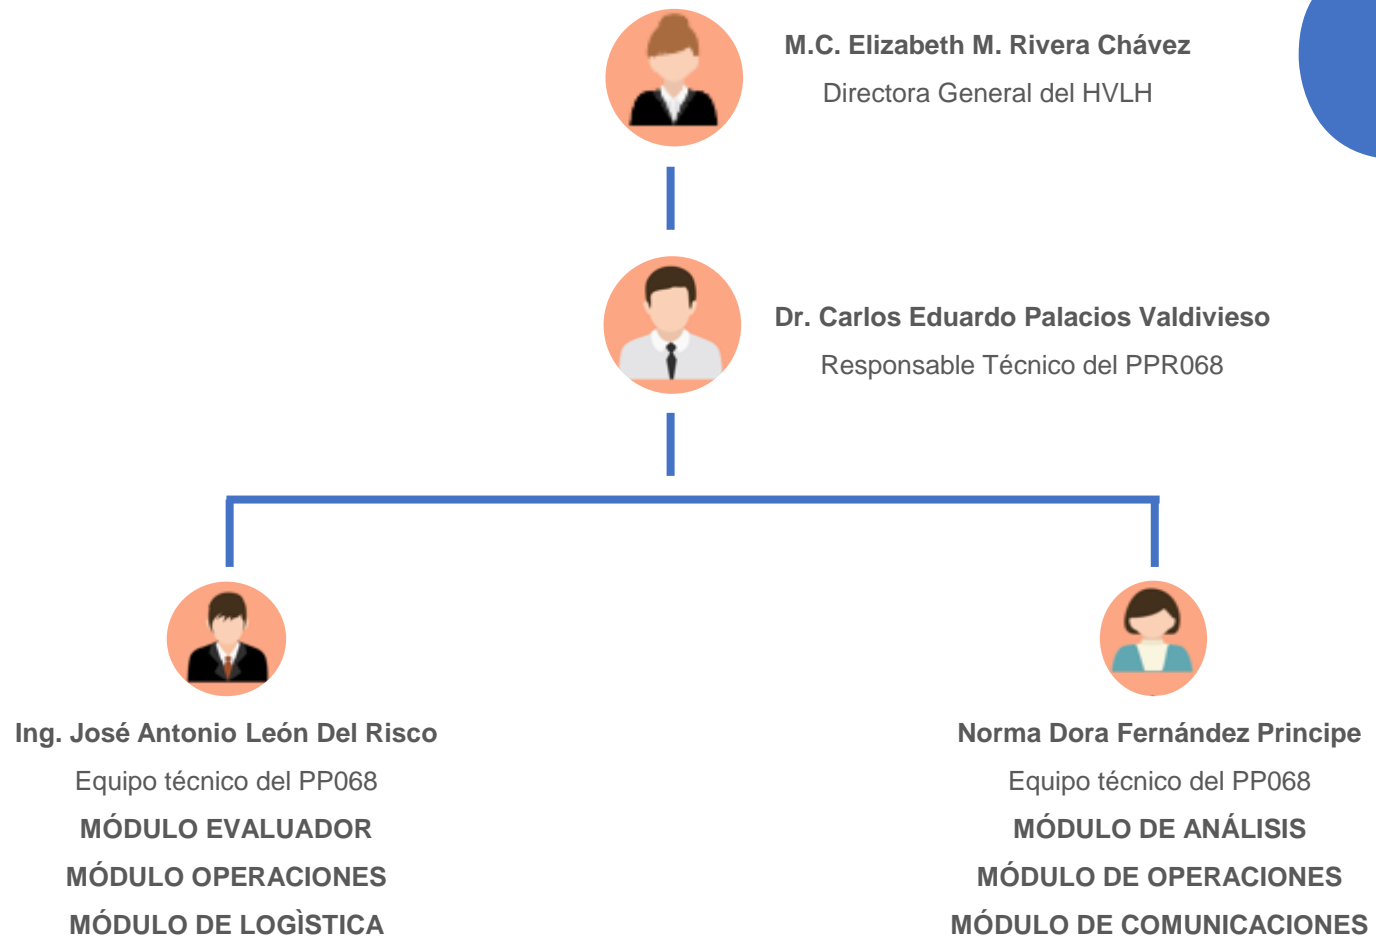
M.C. Elizabeth M. Rivera Chávez
Directora General del HVLH

Dr. Carlos Eduardo Palacios Valdivieso
Responsable Técnico del PPR068

Ing. José Antonio León Del Risco
Equipo técnico del PP068
MÓDULO EVALUADOR
MÓDULO OPERACIONES
MÓDULO DE LOGÌSTICA

Norma Dora Fernández Principe
Equipo técnico del PP068
MÓDULO DE ANÁLISIS
MÓDULO DE OPERACIONES
MÓDULO DE COMUNICACIONES